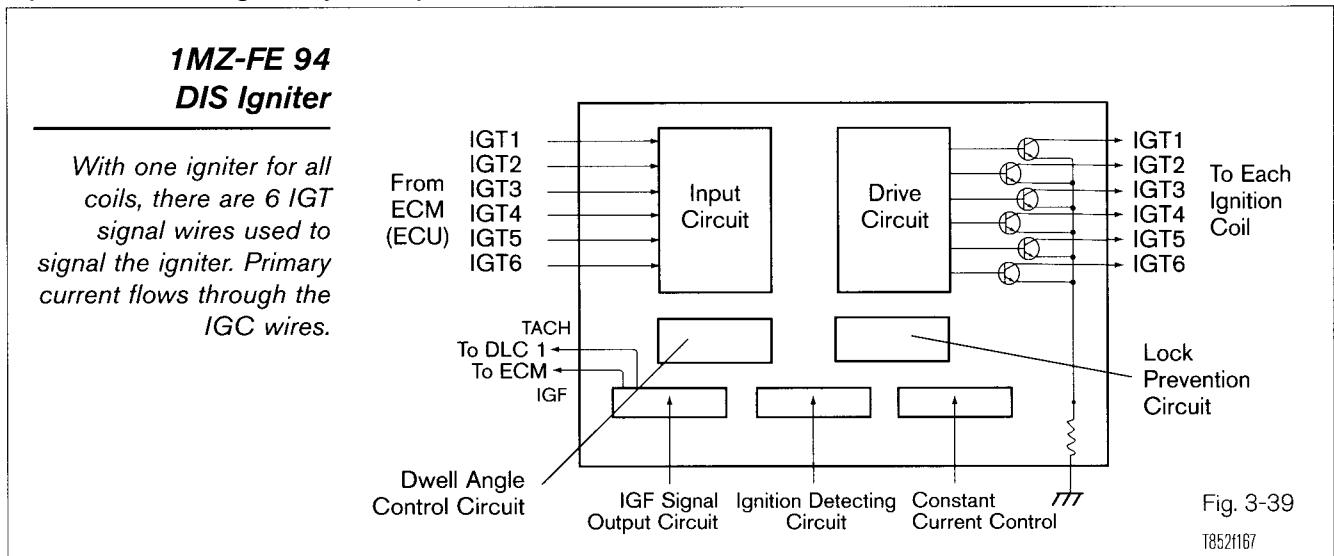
1MZ-FE 94
DIS Igniter

With one igniter for all coils, there are 6 IGT signal wires used to signal the igniter. Primary current flows through the IGC wires.

From ECM (ECU)
IGT1
IGT2
IGT3
IGT4
IGT5
IGT6

Input Circuit

Drive Circuit

IGT1
IGT2
IGT3
IGT4
IGT5
IGT6

To Each Ignition Coil

TACH
To DLC 1
To ECM
IGF

Lock Prevention Circuit

Dwell Angle Control Circuit

IGF Signal Output Circuit

Ignition Detecting Circuit

Constant Current Control

Fig. 3-39
T852f167